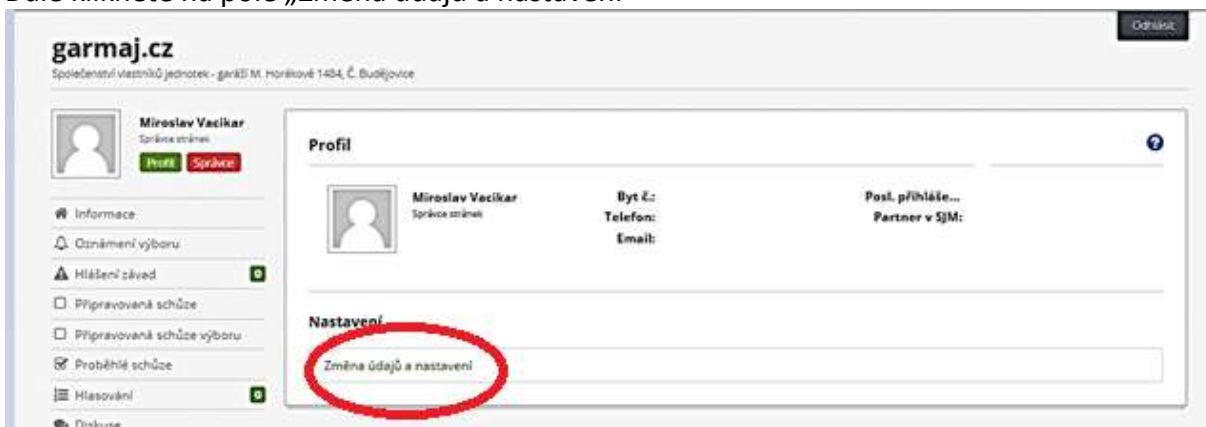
Dále klikněte na pole „Změna údajů a nastavení"

Odhlásit

garmaj.cz
Společenství vlastníků jednotek - garáží M. Horákové 1484, Č. Budějovice

Miroslav Vacikar
Správce stránek
Profil Správce

Informace
Oznámení výboru
Hlášení závad 0
Připravovaná schůze
Připravovaná schůze výboru
Proběhlé schůze
Hlasování 0
Diskuse

Profil

Miroslav Vacikar
Správce stránek

Byt č.:
Telefon:
Email:

Posl. přihláše...
Partner v SJM:

Nastavení

Změna údajů a nastavení